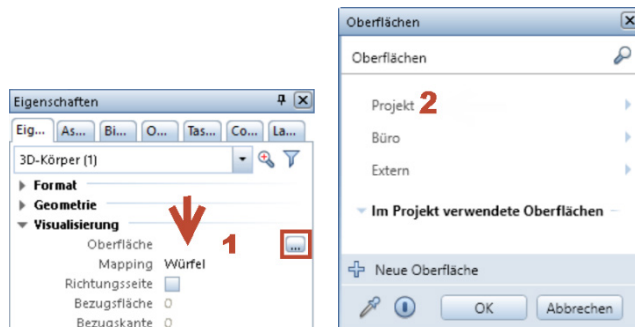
Eigenschaften

Eig... As... Bi... O... Tas... Co... La...

3D-Körper (1)

Format

Geometrie

Visualisierung

Oberfläche

Mapping Würfel

Richtungsseite

Bezugsfläche 0

Bezugskante 0

1

...

Oberflächen

Oberflächen

Projekt 2

Büro

Extern

Im Projekt verwendete Oberflächen

Neue Oberfläche

OK

Abbrechen